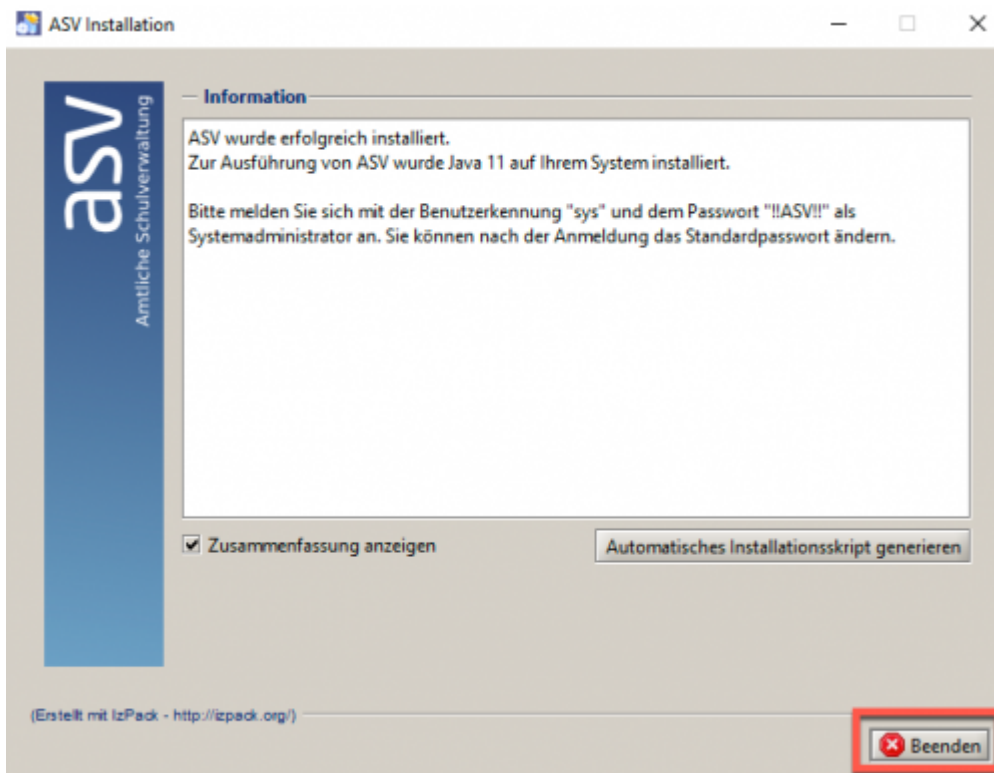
ASV Installation

asv
Amtliche Schulverwaltung

Information

ASV wurde erfolgreich installiert.
Zur Ausführung von ASV wurde Java 11 auf Ihrem System installiert.

Bitte melden Sie sich mit der Benutzerkennung "sys" und dem Passwort "!!ASV!!" als Systemadministrator an. Sie können nach der Anmeldung das Standardpasswort ändern.

Zusammenfassung anzeigen

Automatisches Installationsskript generieren

(Erstellt mit IzPack - http://izpack.org/)

Beenden